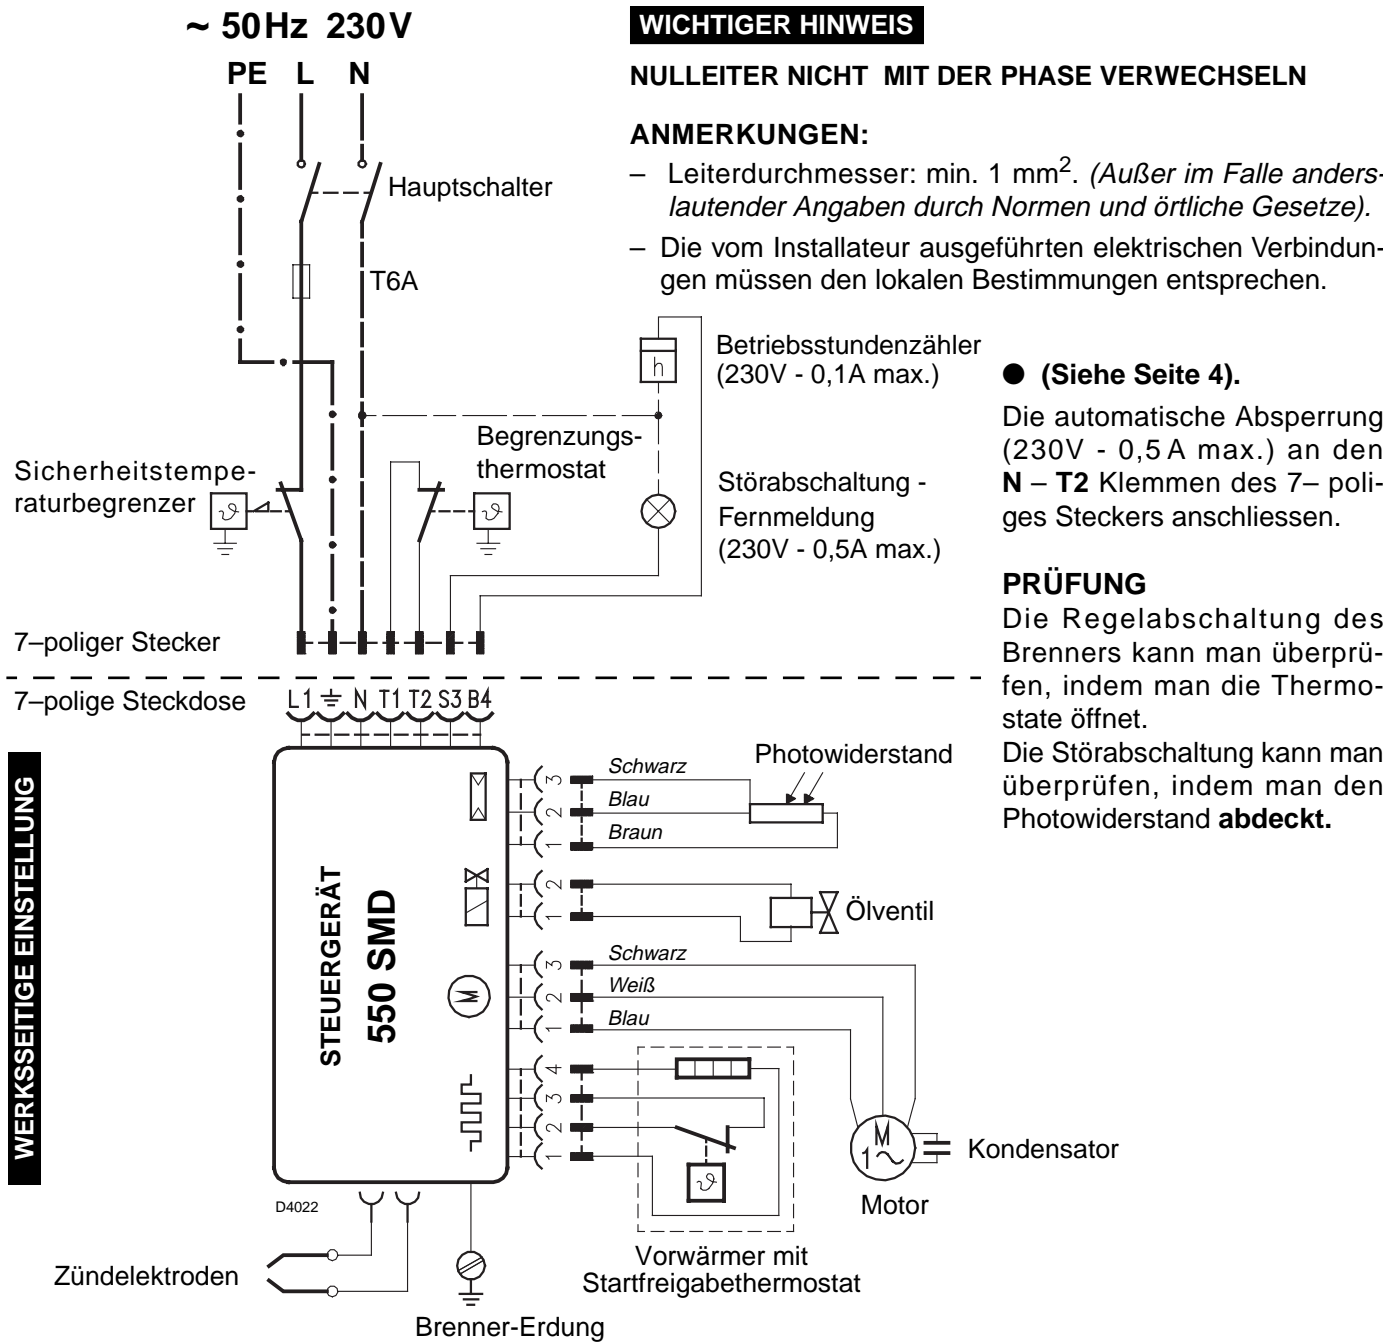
~ 50 Hz 230 V

PE L N

Hauptschalter

T6A

Betriebsstundenzähler (230V - 0,1A max.)

h

Begrenzungsthermostat

Sicherheitstemperaturbegrenzer

Störabschaltung - Fernmeldung (230V - 0,5A max.)

7–poliger Stecker

7–polige Steckdose

L1 ⏚ N T1 T2 S3 B4

WICHTIGER HINWEIS

NULLEITER NICHT MIT DER PHASE VERWECHSELN

ANMERKUNGEN:

– Leiterdurchmesser: min. 1 mm$^2$. *(Außer im Falle anderslautender Angaben durch Normen und örtliche Gesetze).*

– Die vom Installateur ausgeführten elektrischen Verbindungen müssen den lokalen Bestimmungen entsprechen.

● **(Siehe Seite 4).**

Die automatische Absperrung (230V - 0,5 A max.) an den **N** – **T2** Klemmen des 7– poliges Steckers anschliessen.

**PRÜFUNG**

Die Regelabschaltung des Brenners kann man überprüfen, indem man die Thermostate öffnet.

Die Störabschaltung kann man überprüfen, indem man den Photowiderstand **abdeckt.**

WERKSSEITIGE EINSTELLUNG

STEUERGERÄT
550 SMD

3 2 1
Schwarz
Blau
Braun
Photowiderstand

2 1
Ölventil

3 2 1
Schwarz
Weiß
Blau

4 3 2 1

M
1~
Kondensator
Motor

Vorwärmer mit Startfreigabethermostat

D4022

Zündelektroden

Brenner-Erdung